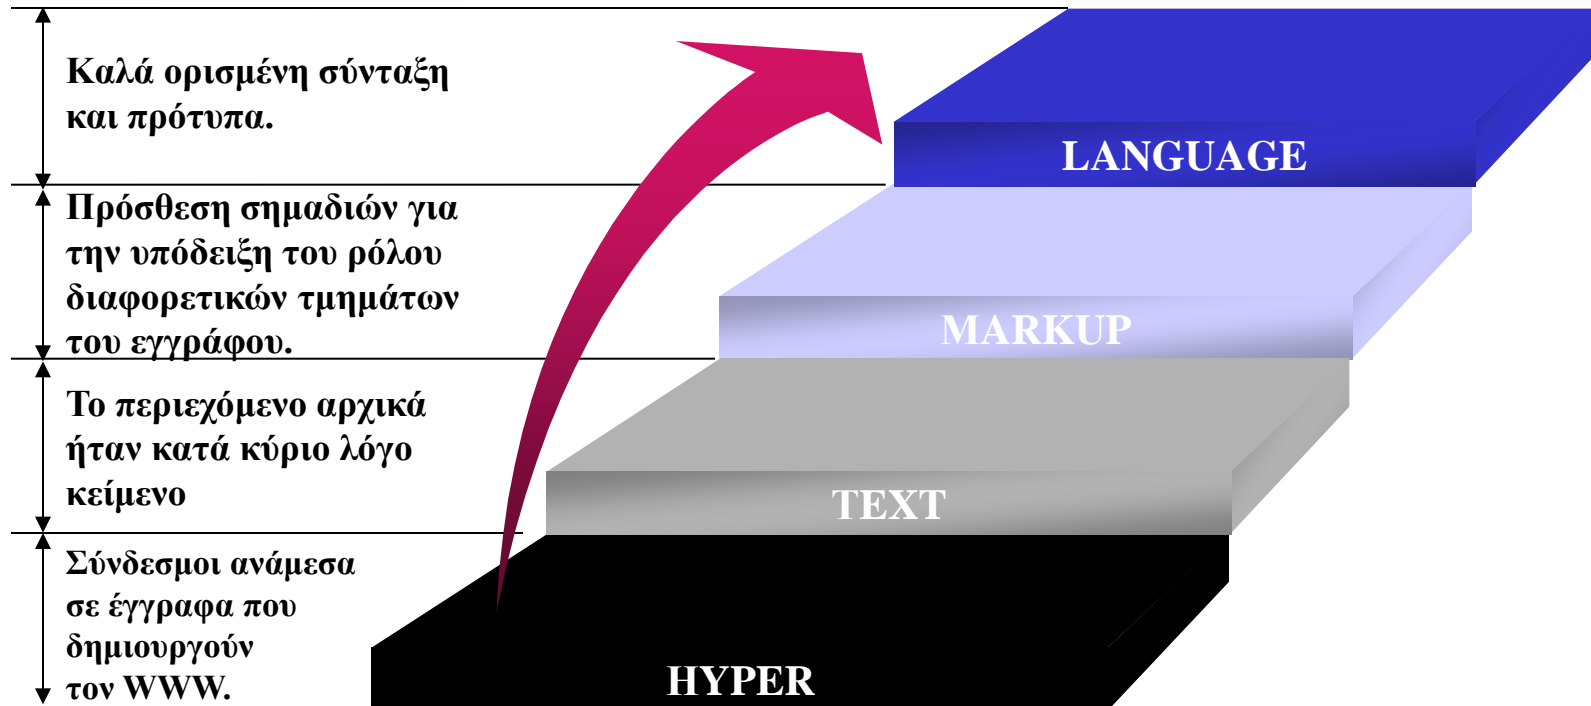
Καλά ορισμένη σύνταξη και πρότυπα.

Πρόσθεση σημαδιών για την υπόδειξη του ρόλου διαφορετικών τμημάτων του εγγράφου.

Το περιεχόμενο αρχικά ήταν κατά κύριο λόγο κείμενο

Σύνδεσμοι ανάμεσα σε έγγραφα που δημιουργούν τον WWW.

LANGUAGE

MARKUP

TEXT

HYPER